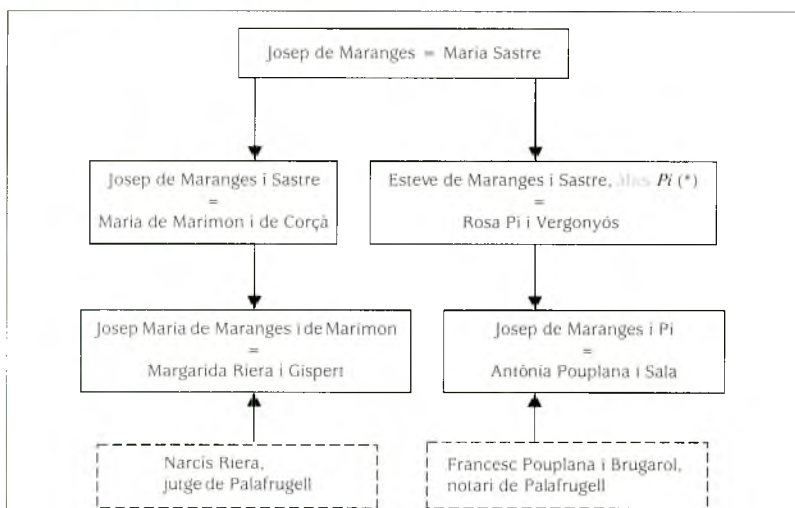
Josep de Maranges = Maria Sastre

Josep de Maranges i Sastre
=
Maria de Marimon i de Corçà

Esteve de Maranges i Sastre, àlies *Pi* (*)
=
Rosa Pi i Vergonyós

Josep Maria de Maranges i de Marimon
=
Margarida Riera i Gispert

Josep de Maranges i Pi
=
Antònia Pouplana i Sala

Narcís Riera,
jutge de Palafrugell

Francesc Pouplana i Brugarol,
notari de Palafrugell